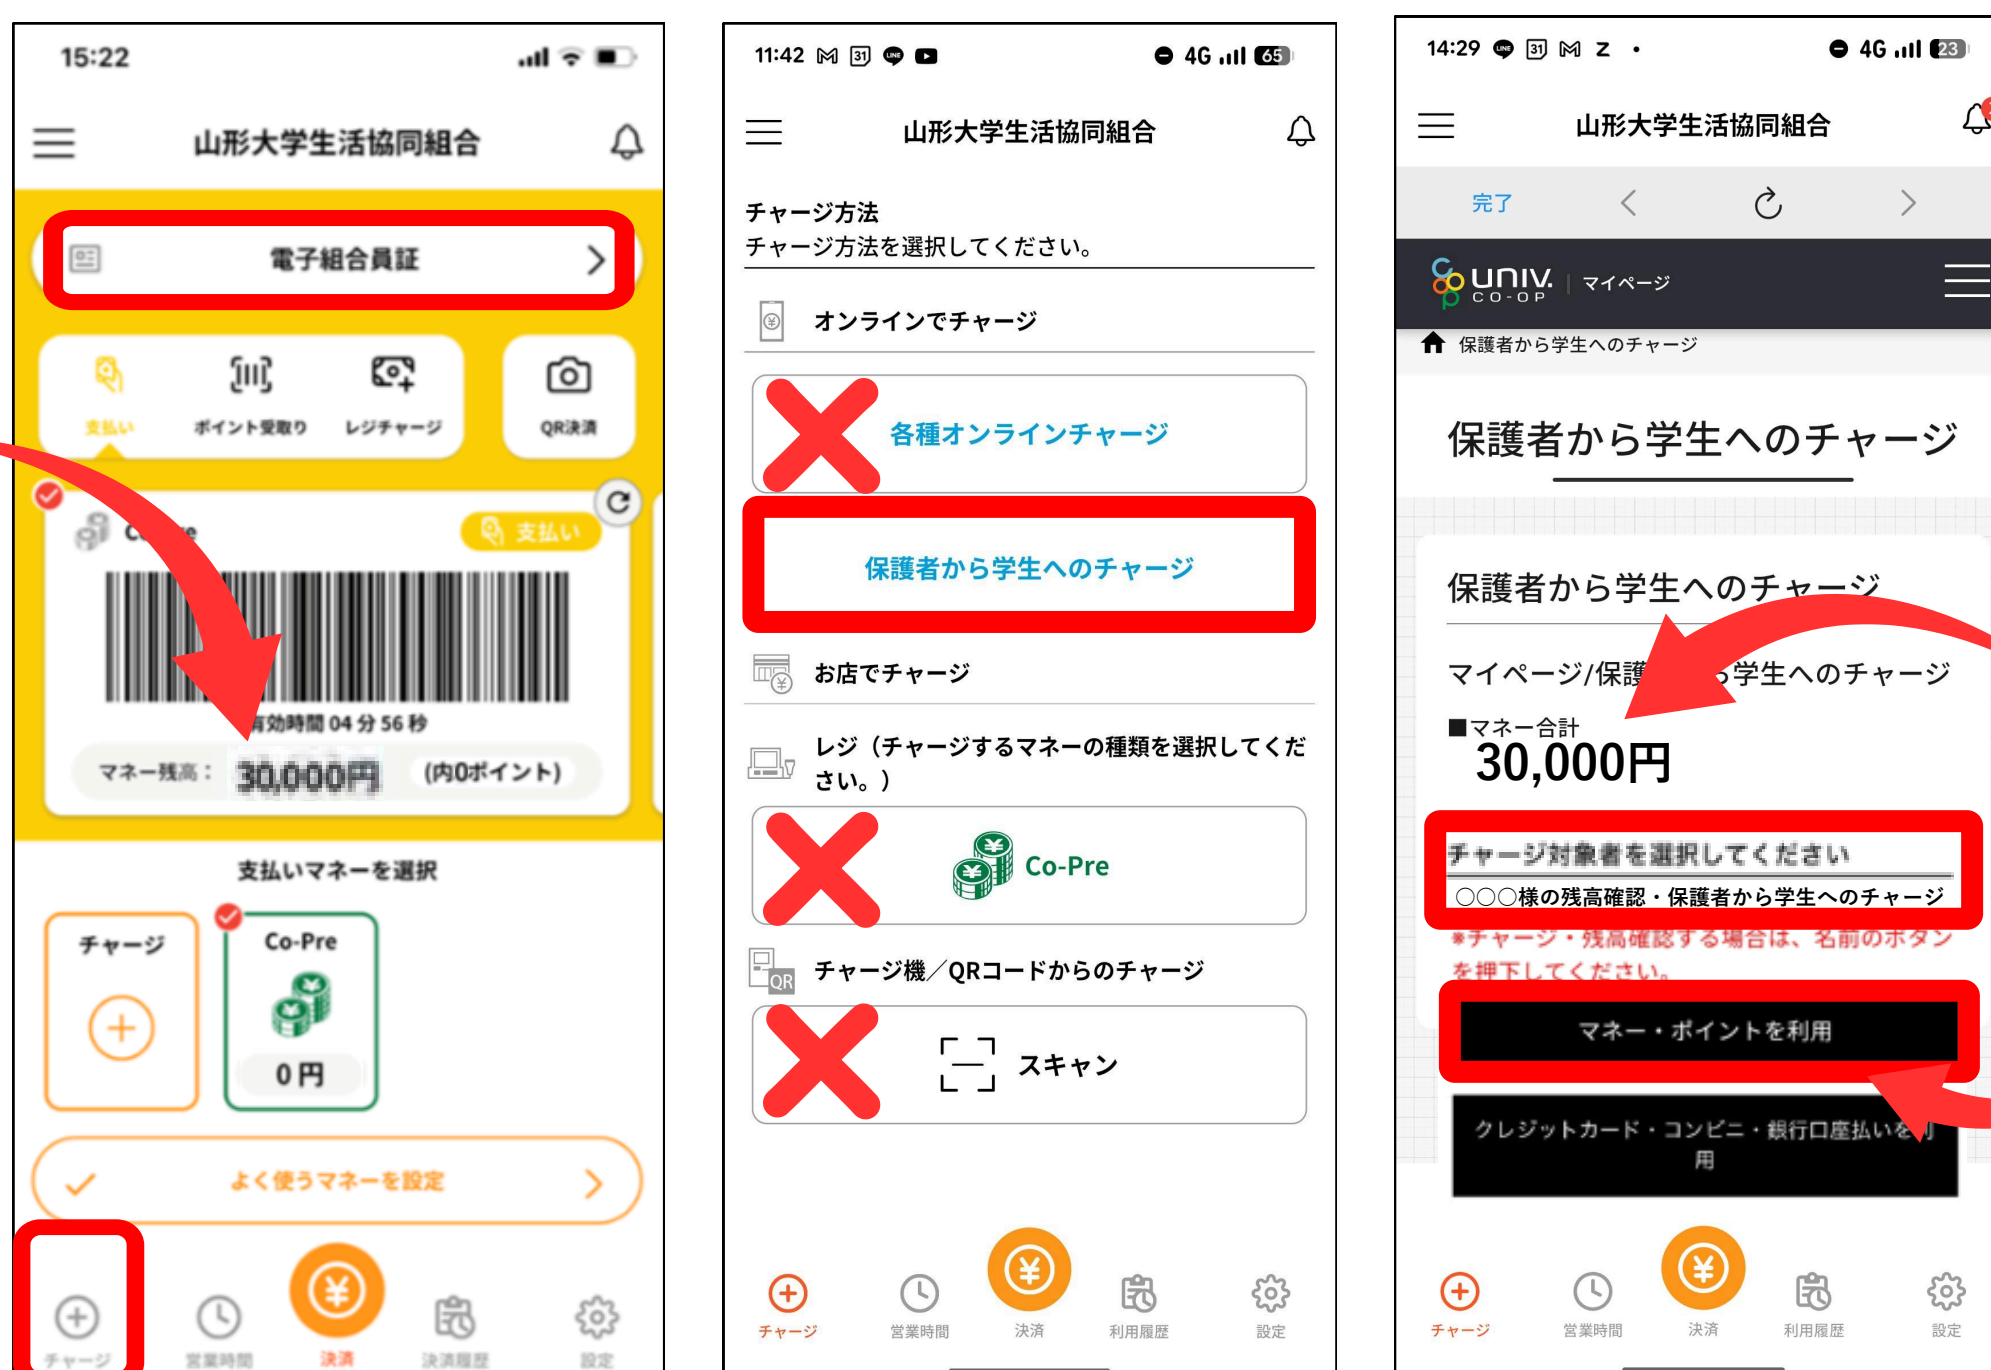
15:22

山形大学生活協同組合

電子組合員証

支払い
ポイント受取り
レジチャージ
QR決済

支払い

有効時間 04 分 56 秒

マネー残高： 30,000円 （内0ポイント）

支払いマネーを選択

チャージ

Co-Pre

0円

よく使うマネーを設定

チャージ
営業時間
決済
決済履歴
設定

11:42 4G 65

山形大学生活協同組合

チャージ方法
チャージ方法を選択してください。

オンラインでチャージ

各種オンラインチャージ

保護者から学生へのチャージ

お店でチャージ

レジ（チャージするマネーの種類を選択してください。）

Co-Pre

チャージ機／QRコードからのチャージ

スキャン

チャージ
営業時間
決済
利用履歴
設定

14:29 4G 23

山形大学生活協同組合

完了

univ. CO-OP マイページ

保護者から学生へのチャージ

保護者から学生へのチャージ

保護者から学生へのチャージ

マイページ/保護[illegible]ら学生へのチャージ

■マネー合計
30,000円

チャージ対象者を選択してください
○○○様の残高確認・保護者から学生へのチャージ
*チャージ・残高確認する場合は、名前のボタンを押下してください。

マネー・ポイントを利用

クレジットカード・コンビニ・銀行口座払いを利用

チャージ
営業時間
決済
利用履歴
設定